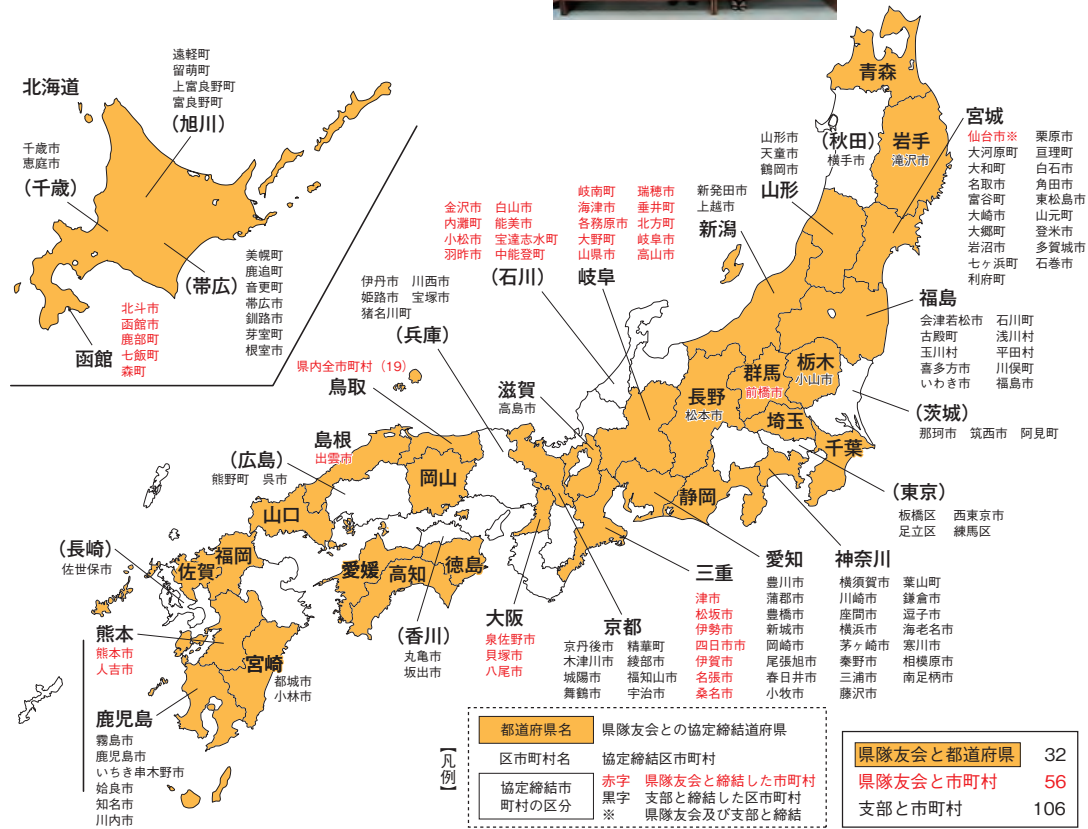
北海道

遠軽町
留萌町
上富良野町
富良野町

（旭川）

千歳市
恵庭市

（千歳）

（帯広）

美幌町
鹿追町
音更町
帯広市
釧路市
芽室町
根室市

北斗市
函館市
鹿部町
七飯町
森町

函館

青森

山形市
天童市
鶴岡市

（秋田）
横手市

岩手
滝沢市

宮城

仙台市※
大河原町
大和町
名取市
富谷町
大崎市
大郷町
岩沼市
七ヶ浜町
利府町

栗原市
亘理町
白石市
角田市
東松島市
山元町
登米市
多賀城市
石巻市

新発田市
上越市

山形

新潟

福島

会津若松市
古殿町
玉川村
喜多方市
いわき市

石川町
浅川村
平田村
川俣町
福島市

金沢市
内灘町
小松市
羽咋市

白山市
能美市
宝達志水町
中能登町

岐南町
海津市
各務原市
大野町
山県市

瑞穂市
垂井町
北方町
岐阜市
高山市

（石川）

岐阜

伊丹市
姫路市
猪名川町

川西市
宝塚市

（兵庫）

県内全市町村（19）

鳥取

滋賀
高島市

長野
松本市

群馬
前橋市

栃木
小山市

埼玉

千葉

（茨城）
那珂市　筑西市　阿見町

島根
出雲市

（広島）
熊野町　呉市

岡山

山口

（東京）
板橋区
足立区

西東京市
練馬区

静岡

愛知

神奈川

（長崎）
佐世保市

福岡

佐賀

愛媛

高知

徳島

三重

津市
松坂市
伊勢市
四日市市
伊賀市
名張市
桑名市

豊川市
蒲郡市
豊橋市
新城市
岡崎市
尾張旭市
春日井市
小牧市

横須賀市
川崎市
座間市
横浜市
茅ヶ崎市
秦野市
三浦市
藤沢市

葉山町
鎌倉市
逗子市
海老名市
寒川市
相模原市
南足柄市

大阪
泉佐野市
貝塚市
八尾市

京都
京丹後市
木津川市
城陽市
舞鶴市

精華町
綾部市
福知山市
宇治市

（香川）
丸亀市
坂出市

熊本
熊本市
人吉市

宮崎
都城市
小林市

鹿児島
霧島市
鹿児島市
いちき串木野市
姶良市
知名市
川内市

凡例

| 都道府県名 | 県隊友会との協定締結道府県 |
|---|---|
| 区市町村名 | 協定締結区市町村 |
| 協定締結市町村の区分 | 赤字　県隊友会と締結した市町村<br>黒字　支部と締結した区市町村<br>※　県隊友会及び支部と締結 |

| 県隊友会と都道府県 | 32 |
|---|---|
| 県隊友会と市町村 | 56 |
| 支部と市町村 | 106 |